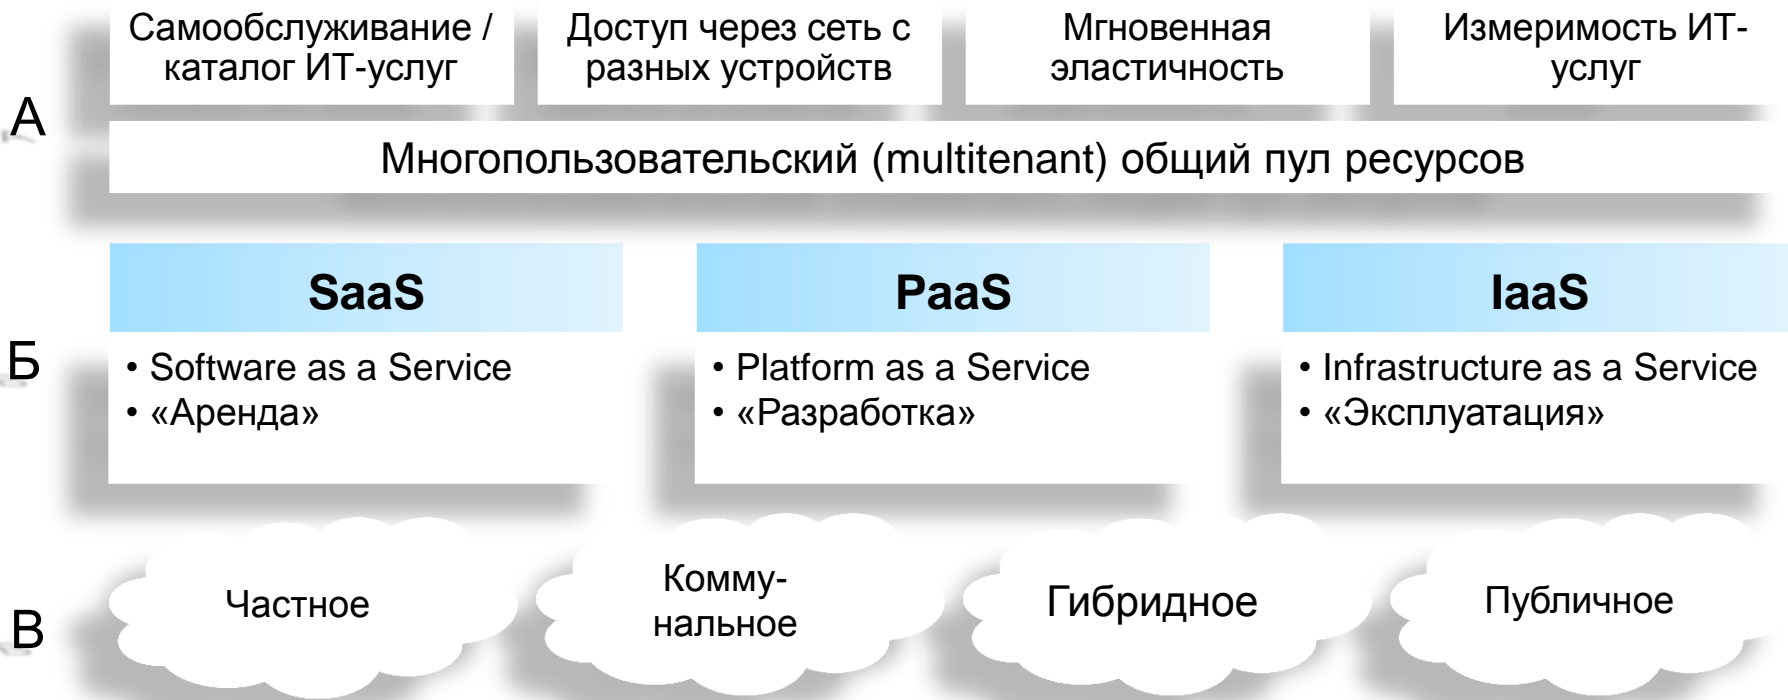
А

Самообслуживание / каталог ИТ-услуг

Доступ через сеть с разных устройств

Мгновенная эластичность

Измеримость ИТ-услуг

Многопользовательский (multitenant) общий пул ресурсов

Б

SaaS

• Software as a Service
• «Аренда»

PaaS

• Platform as a Service
• «Разработка»

IaaS

• Infrastructure as a Service
• «Эксплуатация»

В

Частное

Коммунальное

Гибридное

Публичное